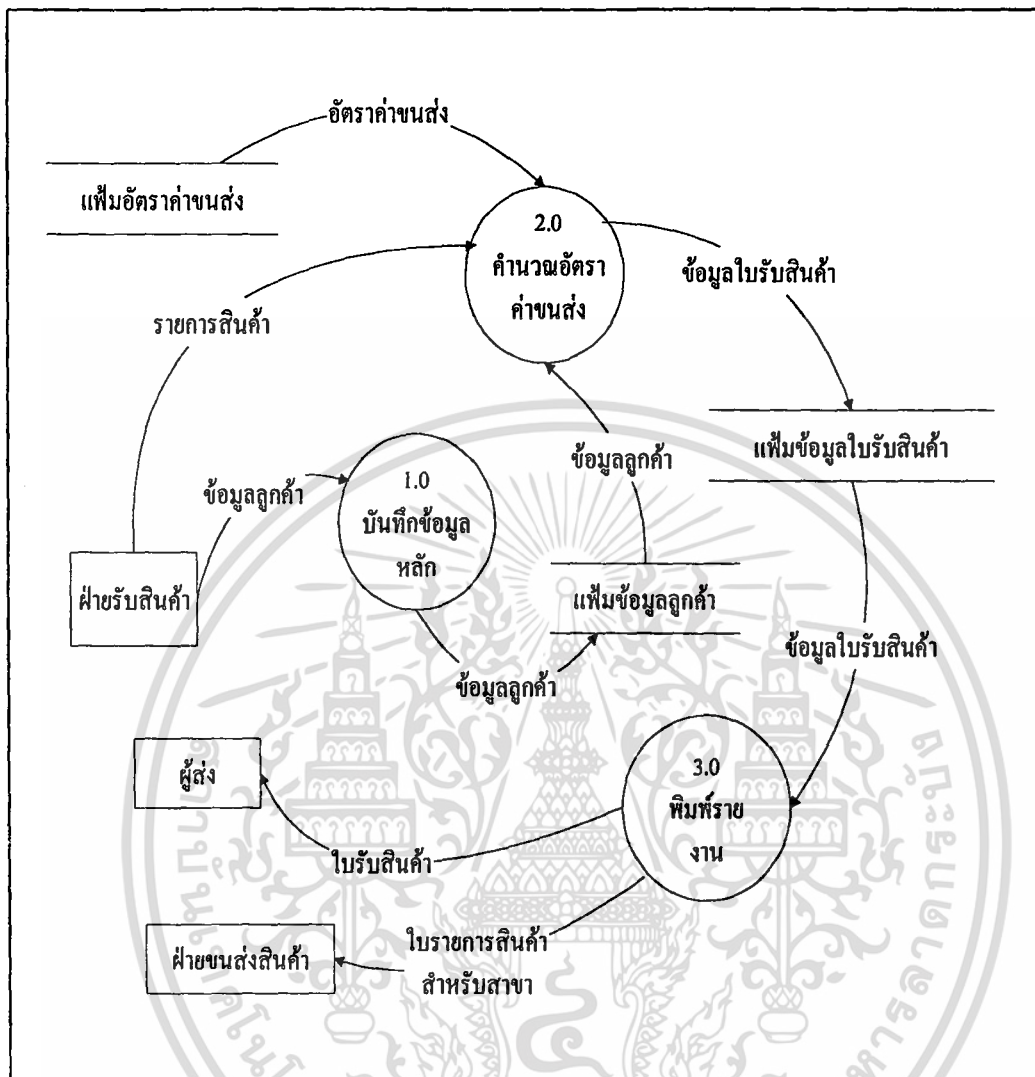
อัตราค่าขนส่ง

แฟ้มอัตราค่าขนส่ง

2.0
คำนวณอัตราค่าขนส่ง

ข้อมูลใบรับสินค้า

รายการสินค้า

แฟ้มข้อมูลใบรับสินค้า

ข้อมูลลูกค้า

ข้อมูลลูกค้า

1.0
บันทึกข้อมูลหลัก

ฝ่ายรับสินค้า

แฟ้มข้อมูลลูกค้า

ข้อมูลใบรับสินค้า

ข้อมูลลูกค้า

ผู้ส่ง

3.0
พิมพ์รายงาน

ใบรับสินค้า

ใบรายการสินค้าสำหรับสาขา

ฝ่ายขนส่งสินค้า